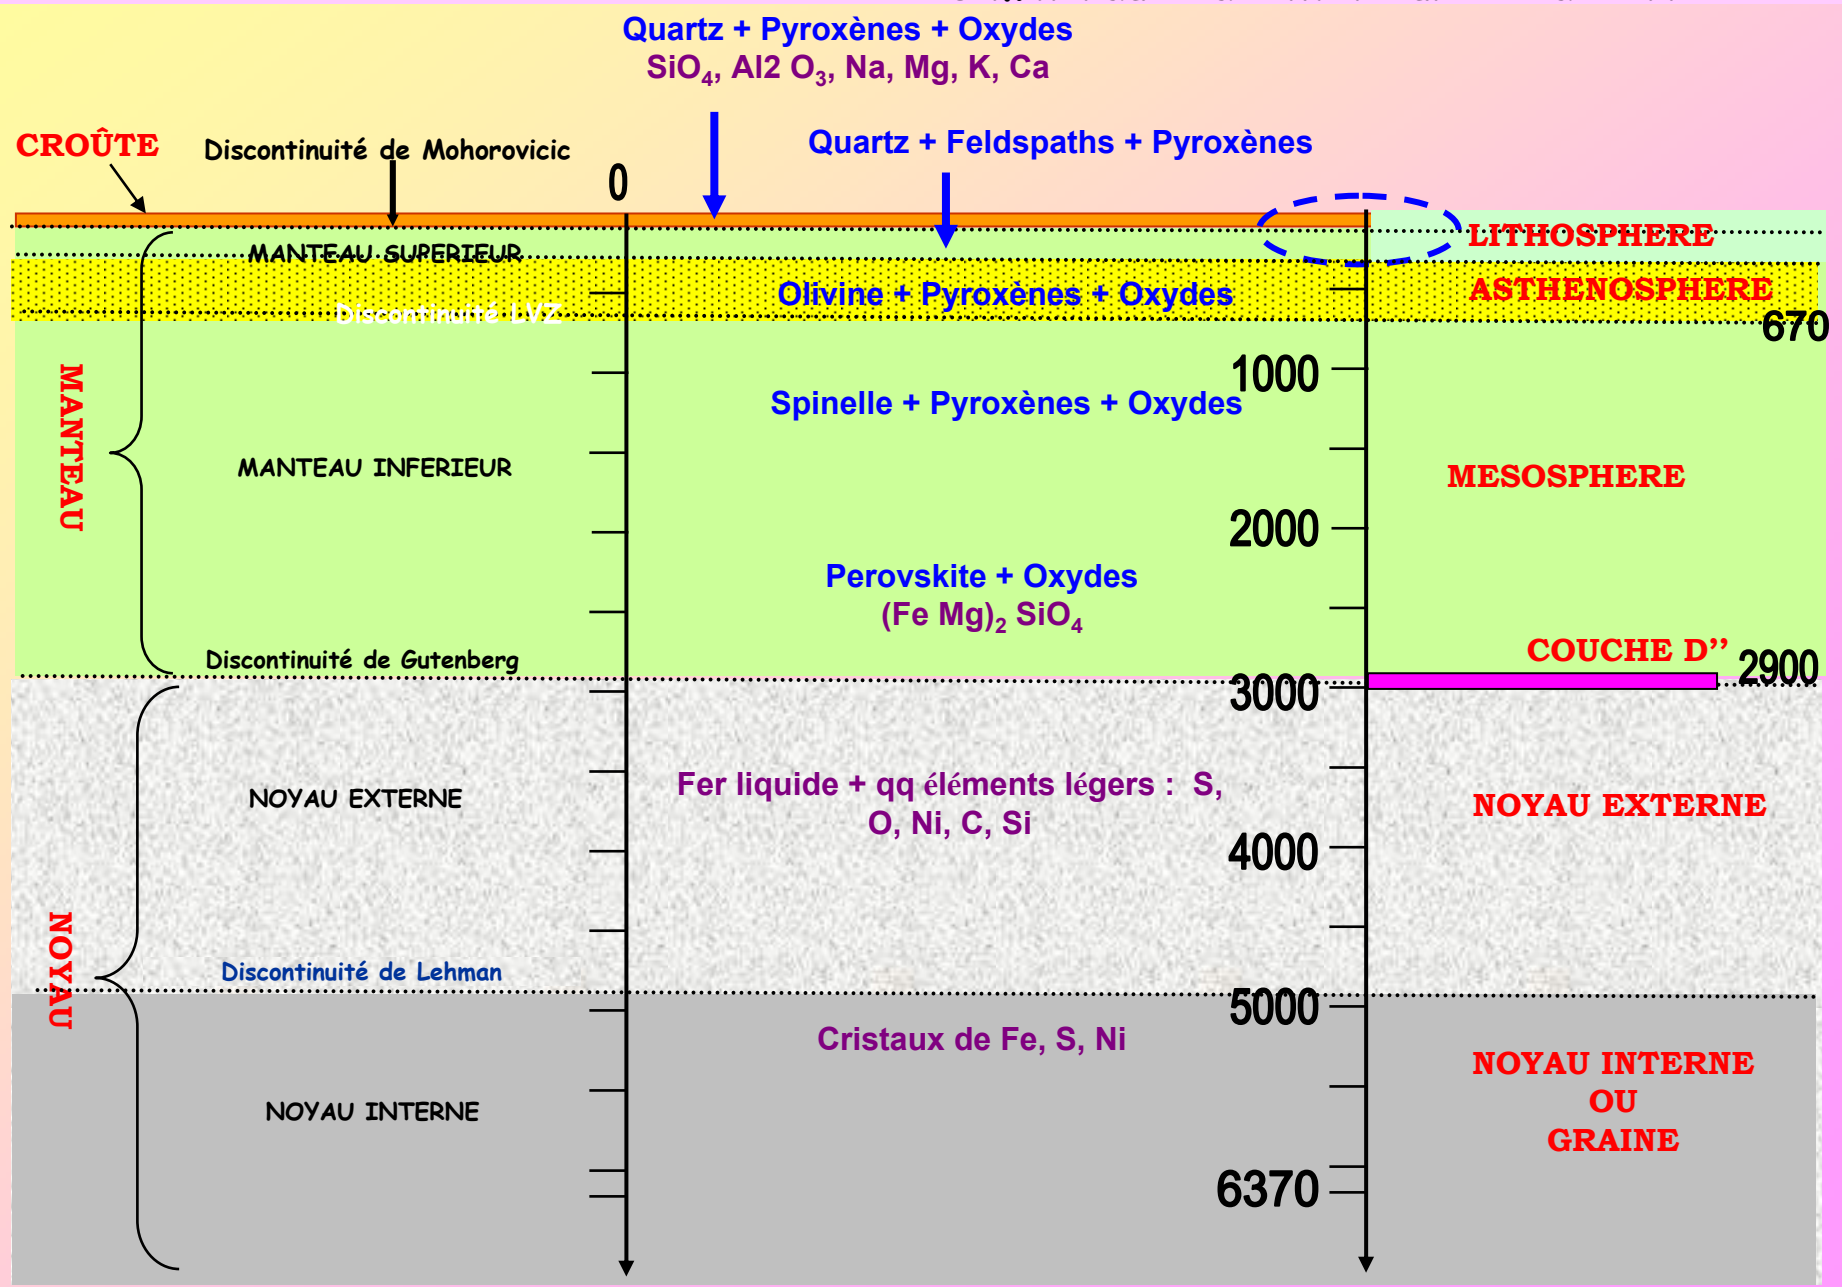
Quartz + Pyroxènes + Oxydes
$SiO_4$, Al2 $O_3$, Na, Mg, K, Ca

CROÛTE

Discontinuité de Mohorovicic

0

Quartz + Feldspaths + Pyroxènes

MANTEAU SUPERIEUR

LITHOSPHERE

Discontinuité LVZ

Olivine + Pyroxènes + Oxydes

ASTHENOSPHERE

670

MANTEAU

1000

Spinelle + Pyroxènes + Oxydes

MANTEAU INFERIEUR

MESOSPHERE

2000

Perovskite + Oxydes
(Fe Mg)$_2$ $SiO_4$

Discontinuité de Gutenberg

COUCHE D''

2900

3000

NOYAU EXTERNE

Fer liquide + qq éléments légers : S, O, Ni, C, Si

NOYAU EXTERNE

4000

NOYAU

Discontinuité de Lehman

5000

Cristaux de Fe, S, Ni

NOYAU INTERNE

NOYAU INTERNE
OU
GRAINE

6370